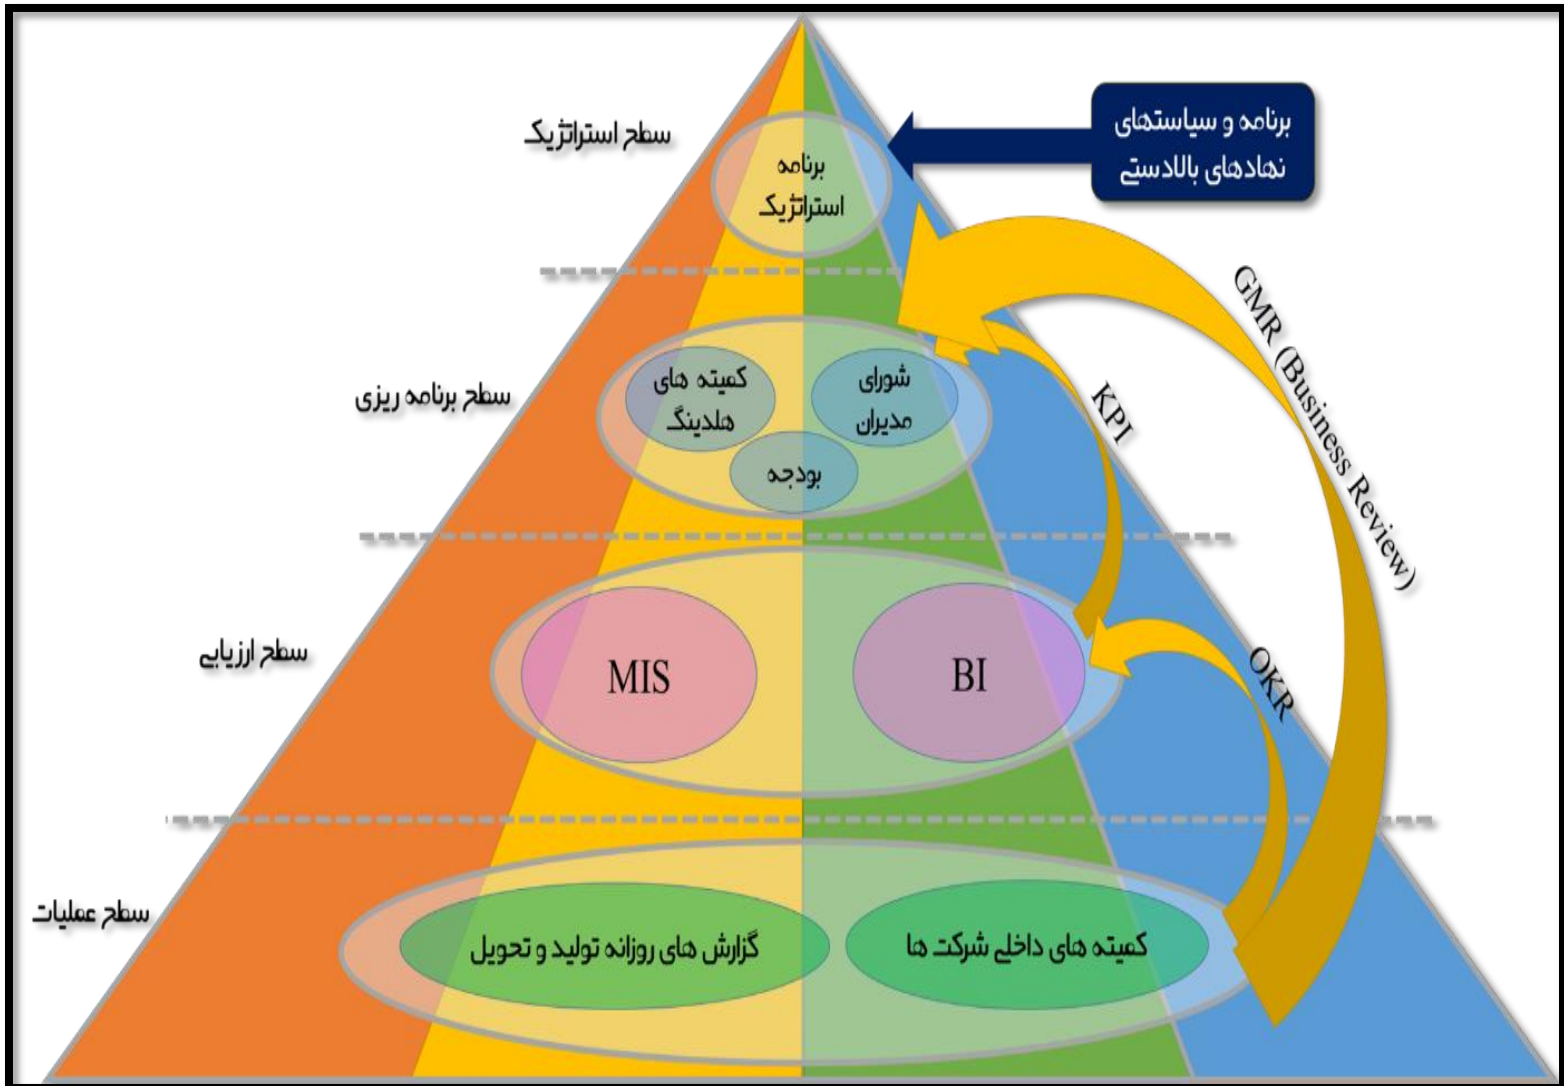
برنامه و سیاستهای نهادهای بالادستی

سطح استراتژیک

برنامه استراتژیک

GMR (Business Review)

سطح برنامه ریزی

کمیته های هلدینگ

شورای مدیران

بودجه

KPI

سطح ارزیابی

MIS

BI

OKR

سطح عملیات

گزارش های روزانه تولید و تحویل

کمیته های داخلی شرکت ها